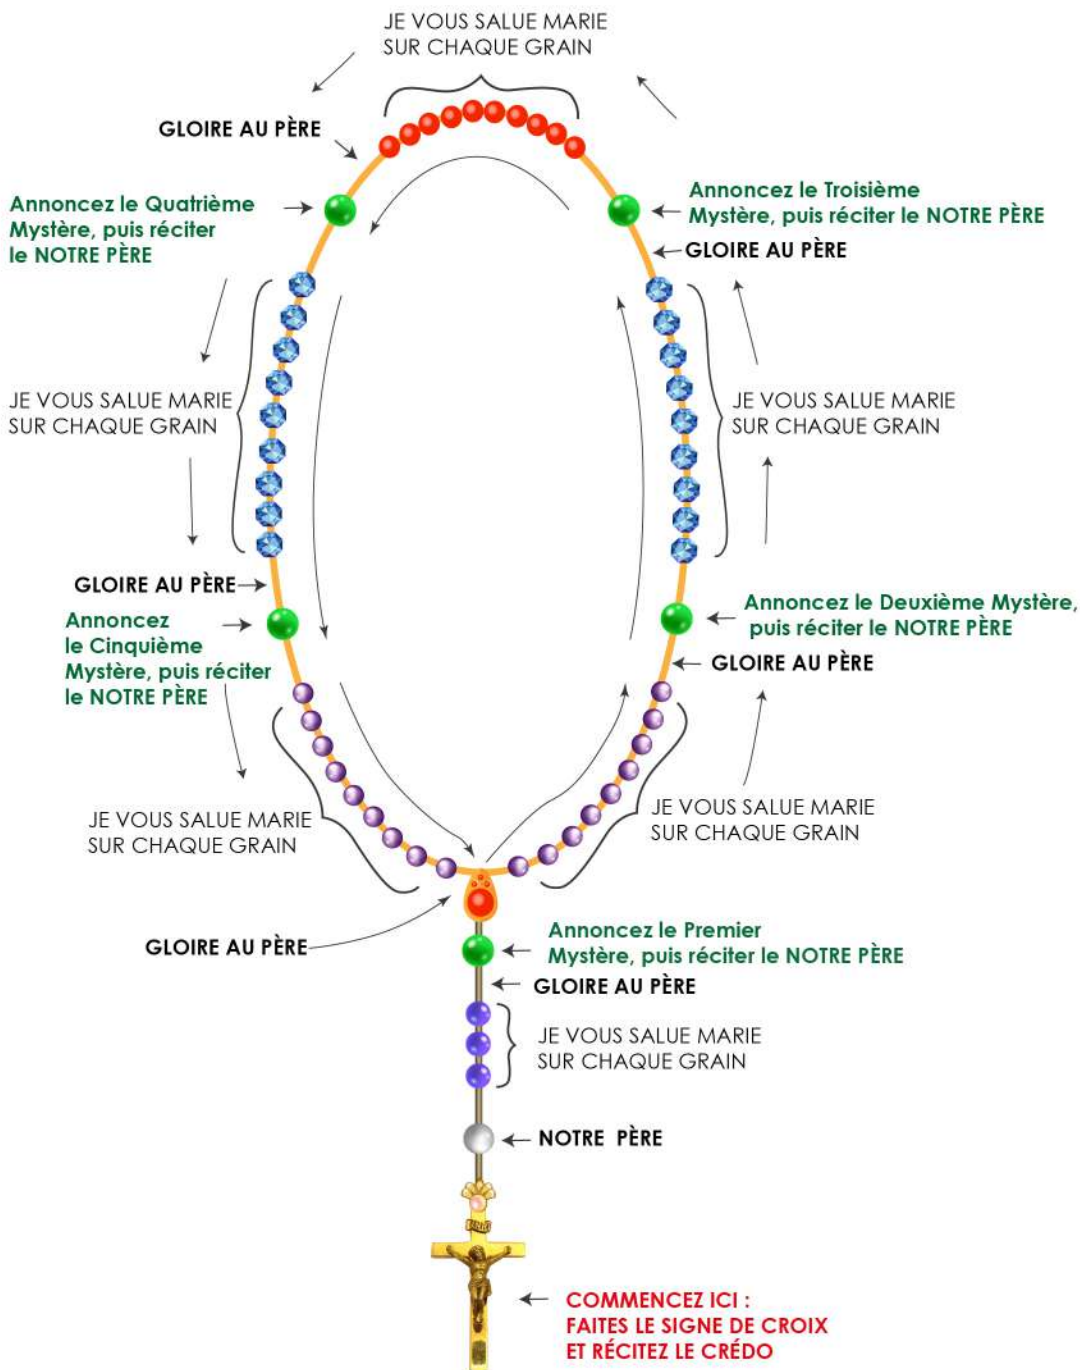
JE VOUS SALUE MARIE
SUR CHAQUE GRAIN

GLOIRE AU PÈRE

Annoncez le Quatrième Mystère, puis réciter le NOTRE PÈRE

Annoncez le Troisième Mystère, puis réciter le NOTRE PÈRE

GLOIRE AU PÈRE

JE VOUS SALUE MARIE
SUR CHAQUE GRAIN

JE VOUS SALUE MARIE
SUR CHAQUE GRAIN

GLOIRE AU PÈRE

Annoncez le Cinquième Mystère, puis réciter le NOTRE PÈRE

Annoncez le Deuxième Mystère, puis réciter le NOTRE PÈRE

GLOIRE AU PÈRE

JE VOUS SALUE MARIE
SUR CHAQUE GRAIN

JE VOUS SALUE MARIE
SUR CHAQUE GRAIN

GLOIRE AU PÈRE

Annoncez le Premier Mystère, puis réciter le NOTRE PÈRE

GLOIRE AU PÈRE

JE VOUS SALUE MARIE
SUR CHAQUE GRAIN

NOTRE PÈRE

INRI

COMMENCEZ ICI :
FAITES LE SIGNE DE CROIX
ET RÉCITEZ LE CRÉDO